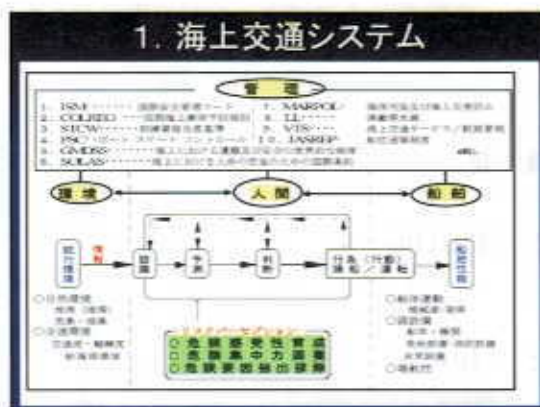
1. 海上交通システム

管 理

1. ISM ········ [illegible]
2. COLREG ···· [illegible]
3. STCW ······ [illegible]
4. PSC ········ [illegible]
5. GMDSS ······ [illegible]
6. SOLAS ······ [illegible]
7. MARPOL ····· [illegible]
8. LL ········ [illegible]
9. VTS ········ 海上交通サービス／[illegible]
10. JASREP ···· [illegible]

環 境

人 間

船 舶

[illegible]

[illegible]

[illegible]

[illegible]

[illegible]

行 為（行 動）操 船／運 転

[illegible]

○自然環境 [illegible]
○交通環境 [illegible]

○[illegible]
○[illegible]
○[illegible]

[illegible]

○危 険 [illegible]
○危 険 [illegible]
○危 険 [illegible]